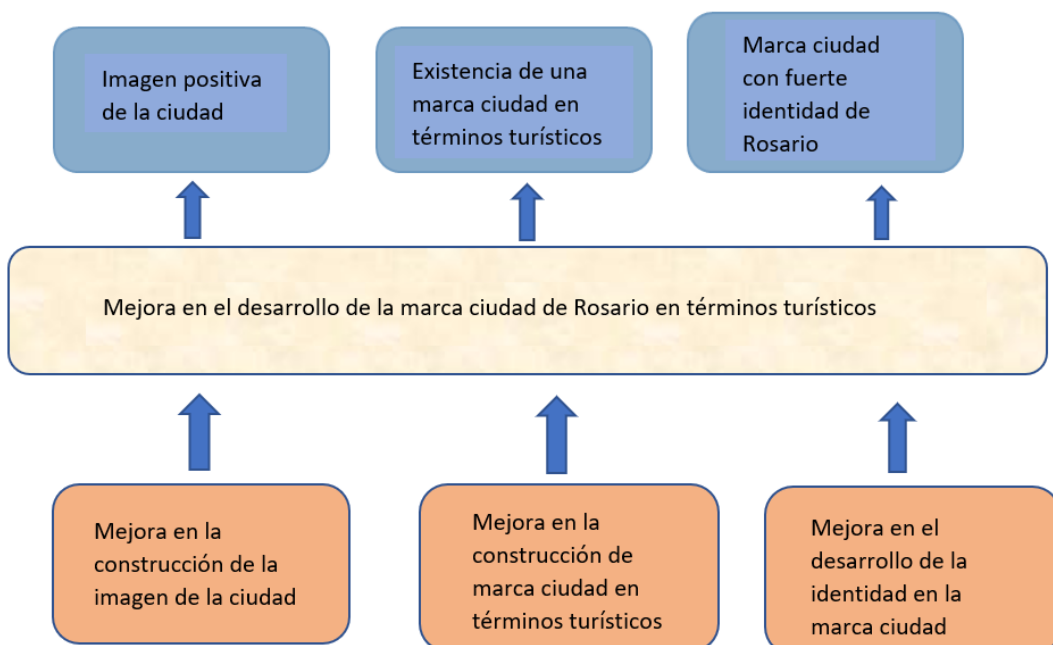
Imagen positiva de la ciudad

Existencia de una marca ciudad en términos turísticos

Marca ciudad con fuerte identidad de Rosario

Mejora en el desarrollo de la marca ciudad de Rosario en términos turísticos

Mejora en la construcción de la imagen de la ciudad

Mejora en la construcción de marca ciudad en términos turísticos

Mejora en el desarrollo de la identidad en la marca ciudad